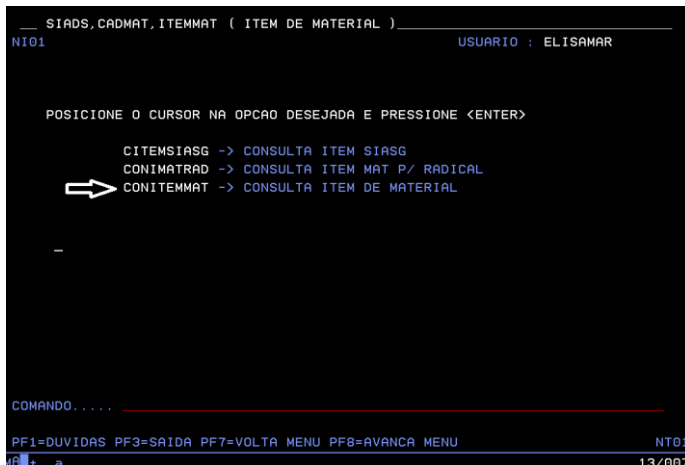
__ SIADS,CADMAT,ITEMMAT ( ITEM DE MATERIAL )
NI01 USUARIO : ELISAMAR

POSICIONE O CURSOR NA OPCAO DESEJADA E PRESSIONE <ENTER>

CITEMSIASG -> CONSULTA ITEM SIASG
CONIMATRAD -> CONSULTA ITEM MAT P/ RADICAL
CONITEMMAT -> CONSULTA ITEM DE MATERIAL

_

COMANDO.....

PF1=DUVIDAS PF3=SAIDA PF7=VOLTA MENU PF8=AVANCA MENU NT0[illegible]
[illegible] 13/00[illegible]